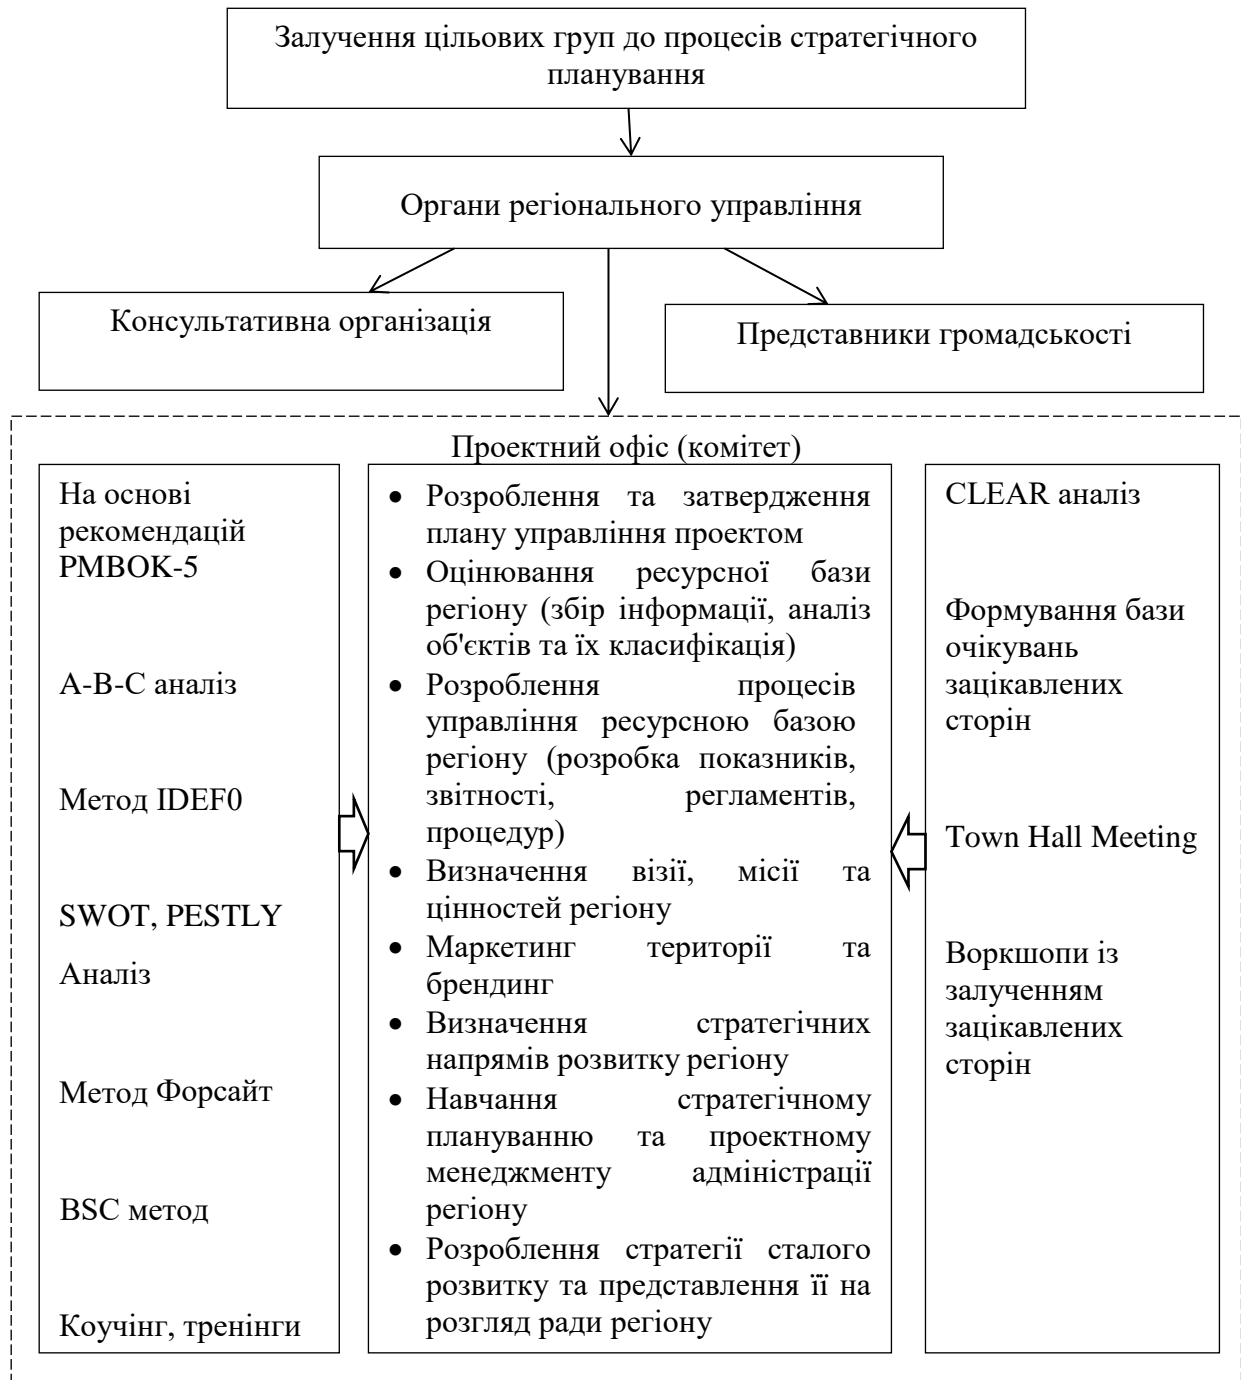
Залучення цільових груп до процесів стратегічного планування

Органи регіонального управління

Консультативна організація

Представники громадськості

Проектний офіс (комітет)

На основі рекомендацій PMBOK-5

A-B-C аналіз

Метод IDEF0

SWOT, PESTLY

Аналіз

Метод Форсайт

BSC метод

Коучінг, тренінги

• Розроблення та затвердження плану управління проектом
• Оцінювання ресурсної бази регіону (збір інформації, аналіз об'єктів та їх класифікація)
• Розроблення процесів управління ресурсною базою регіону (розробка показників, звітності, регламентів, процедур)
• Визначення візії, місії та цінностей регіону
• Маркетинг території та брендинг
• Визначення стратегічних напрямів розвитку регіону
• Навчання стратегічному плануванню та проектному менеджменту адміністрації регіону
• Розроблення стратегії сталого розвитку та представлення її на розгляд ради регіону

CLEAR аналіз

Формування бази очікувань зацікавлених сторін

Town Hall Meeting

Воркшопи із залученням зацікавлених сторін